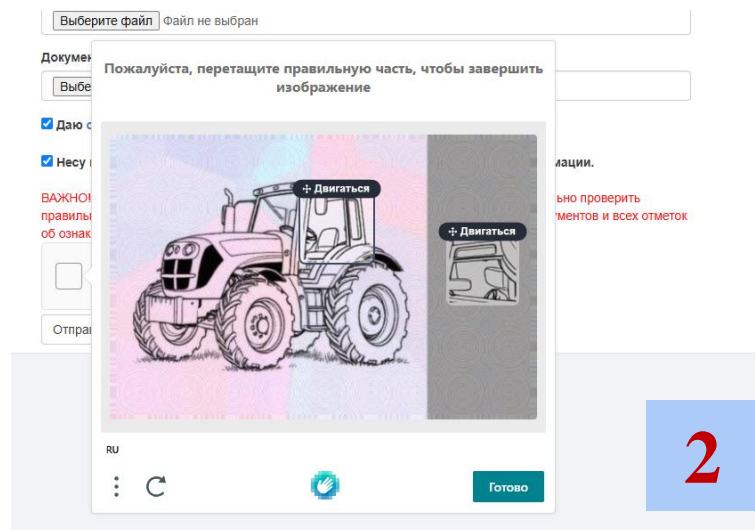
Выберите файл Файл не выбран

Докумен

Выбе

Даю с

Несу

мации.

ВАЖНО

льно проверить

правил

ументов и всех отметок

об ознак

Отпра

Пожалуйста, перетащите правильную часть, чтобы завершить изображение

Двигаться

Двигаться

RU

Готово

2